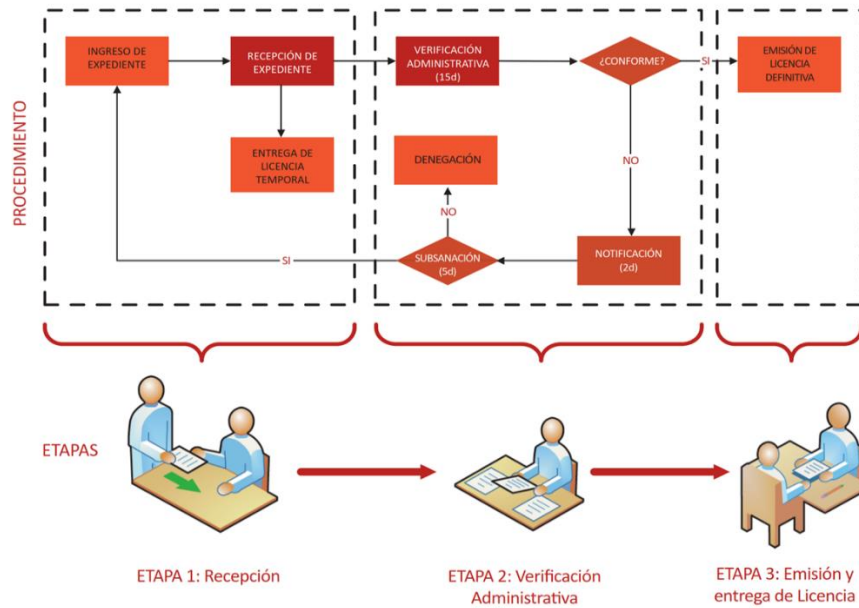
PROCEDIMIENTO

INGRESO DE EXPEDIENTE

RECEPCIÓN DE EXPEDIENTE

ENTREGA DE LICENCIA TEMPORAL

VERIFICACIÓN ADMINISTRATIVA (15d)

¿CONFORME?

SI

EMISIÓN DE LICENCIA DEFINITIVA

DENEGACIÓN

NO

NO

SI

SUBSANACIÓN (5d)

NOTIFICACIÓN (2d)

ETAPAS

ETAPA 1: Recepción

ETAPA 2: Verificación Administrativa

ETAPA 3: Emisión y entrega de Licencia